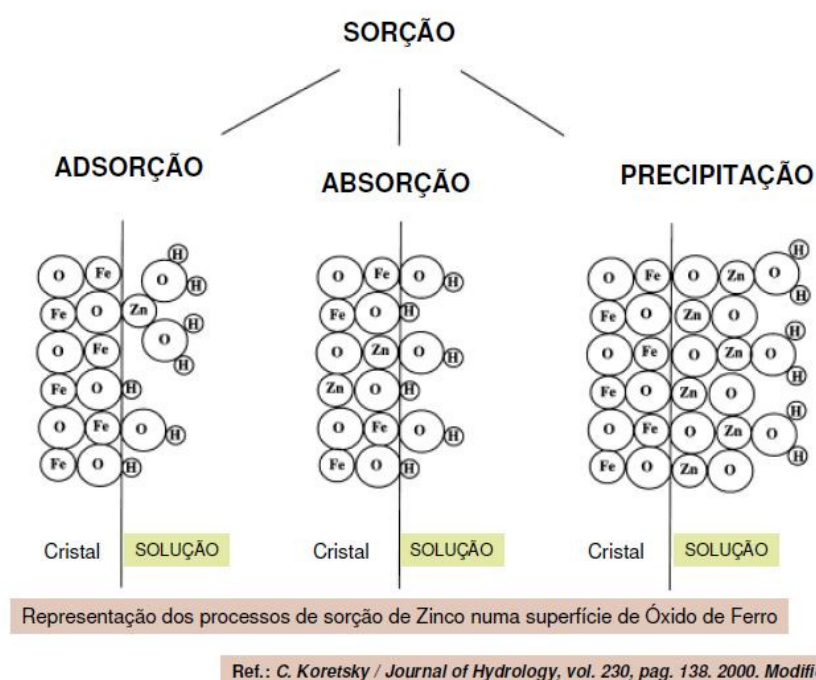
SORÇÃO

ADSORÇÃO

ABSORÇÃO

PRECIPITAÇÃO

O Fe H O H
Fe O Zn O H
O Fe H
Fe O H
O Fe O H
Fe O H

O Fe O H
Fe O H
O Zn O H
Zn O H
O Fe O H
Fe O H

O Fe O Zn O H
Fe O Zn O H
O Fe O Zn O H
Fe O Zn O H
O Fe O Zn O H
Fe O Zn O H

Cristal SOLUÇÃO

Cristal SOLUÇÃO

Cristal SOLUÇÃO

Representação dos processos de sorção de Zinco numa superfície de Óxido de Ferro

Ref.: C. Koretsky / Journal of Hydrology, vol. 230, pag. 138. 2000. Modifi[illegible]